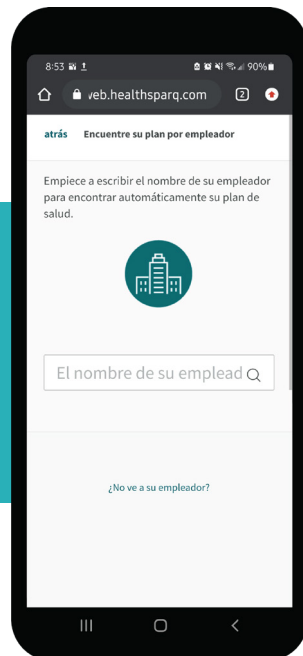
8:53 90%

veb.healthsparq.com 2

atrás Encuentre su plan por empleador

Empiece a escribir el nombre de su empleador para encontrar automáticamente su plan de salud.

El nombre de su emplead

¿No ve a su empleador?